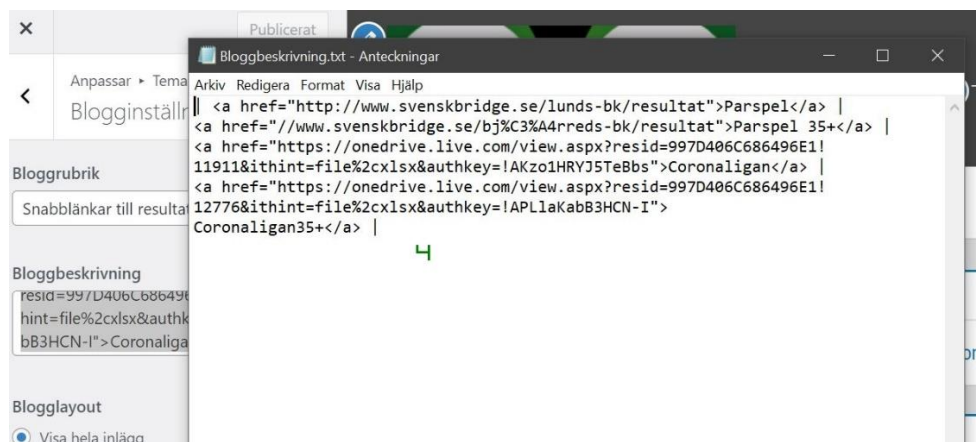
×
Publicerat
<
Anpassar ▸ Tema
Blogginställn

Bloggrubrik
Snabblänkar till resultat

Bloggbeskrivning
resid=997D406C68649
hint=file%2cxlsx&authk
bB3HCN-I">Coronaliga

Blogglayout
Visa hela inlägg

Bloggbeskrivning.txt - Anteckningar
Arkiv Redigera Format Visa Hjälp
| <a href="http://www.svenskbridge.se/lunds-bk/resultat">Parspel</a> |
<a href="//www.svenskbridge.se/bj%C3%A4rreds-bk/resultat">Parspel 35+</a> |
<a href="https://onedrive.live.com/view.aspx?resid=997D406C686496E1!11911&ithint=file%2cxlsx&authkey=!AKzo1HRYJ5TeBbs">Coronaligan</a> |
<a href="https://onedrive.live.com/view.aspx?resid=997D406C686496E1!12776&ithint=file%2cxlsx&authkey=!APLlaKabB3HCN-I">
Coronaligan35+</a> |
4